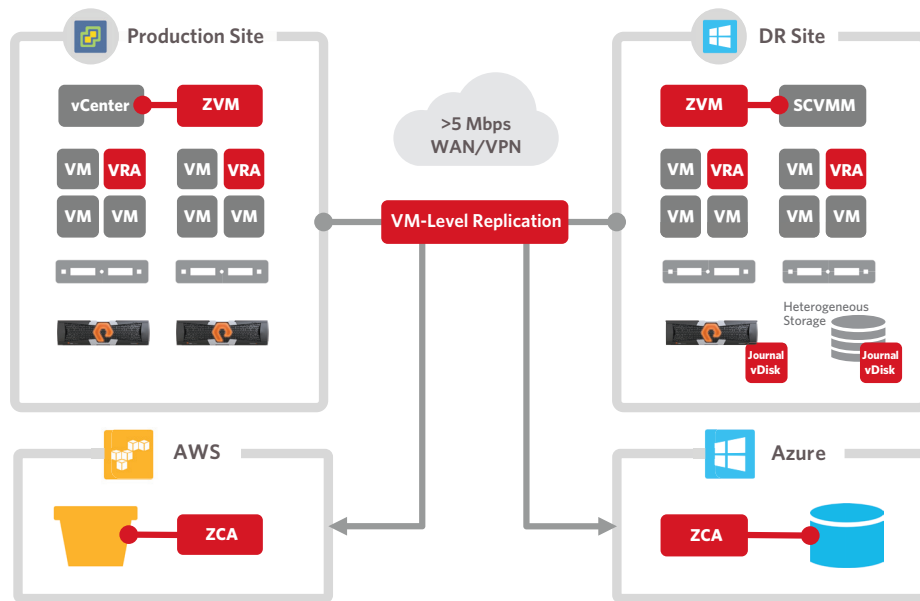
Production Site

vCenter
ZVM

VM VRA
VM VM

VM VRA
VM VM

>5 Mbps
WAN/VPN

VM-Level Replication

DR Site

ZVM
SCVMM

VM VRA
VM VM

VM VRA
VM VM

Heterogeneous Storage

Journal vDisk

Journal vDisk

AWS

ZCA

Azure

ZCA